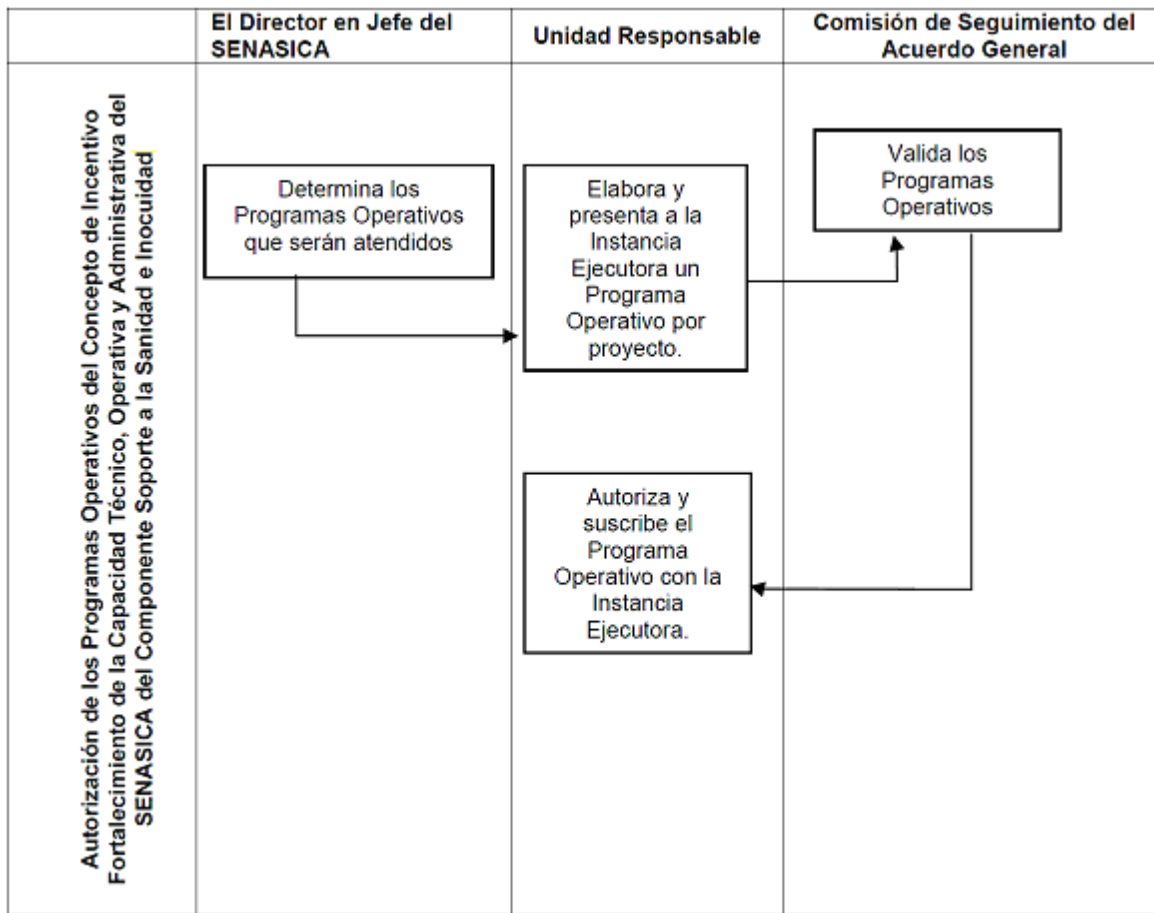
| | El Director en Jefe del SENASICA | Unidad Responsable | Comisión de Seguimiento del Acuerdo General |
|---|---|---|---|
| Autorización de los Programas Operativos del Concepto de Incentivo Fortalecimiento de la Capacidad Técnico, Operativa y Administrativa del SENASICA del Componente Soporte a la Sanidad e Inocuidad | Determina los Programas Operativos que serán atendidos | Elabora y presenta a la Instancia Ejecutora un Programa Operativo por proyecto. Autoriza y suscribe el Programa Operativo con la Instancia Ejecutora. | Valida los Programas Operativos |